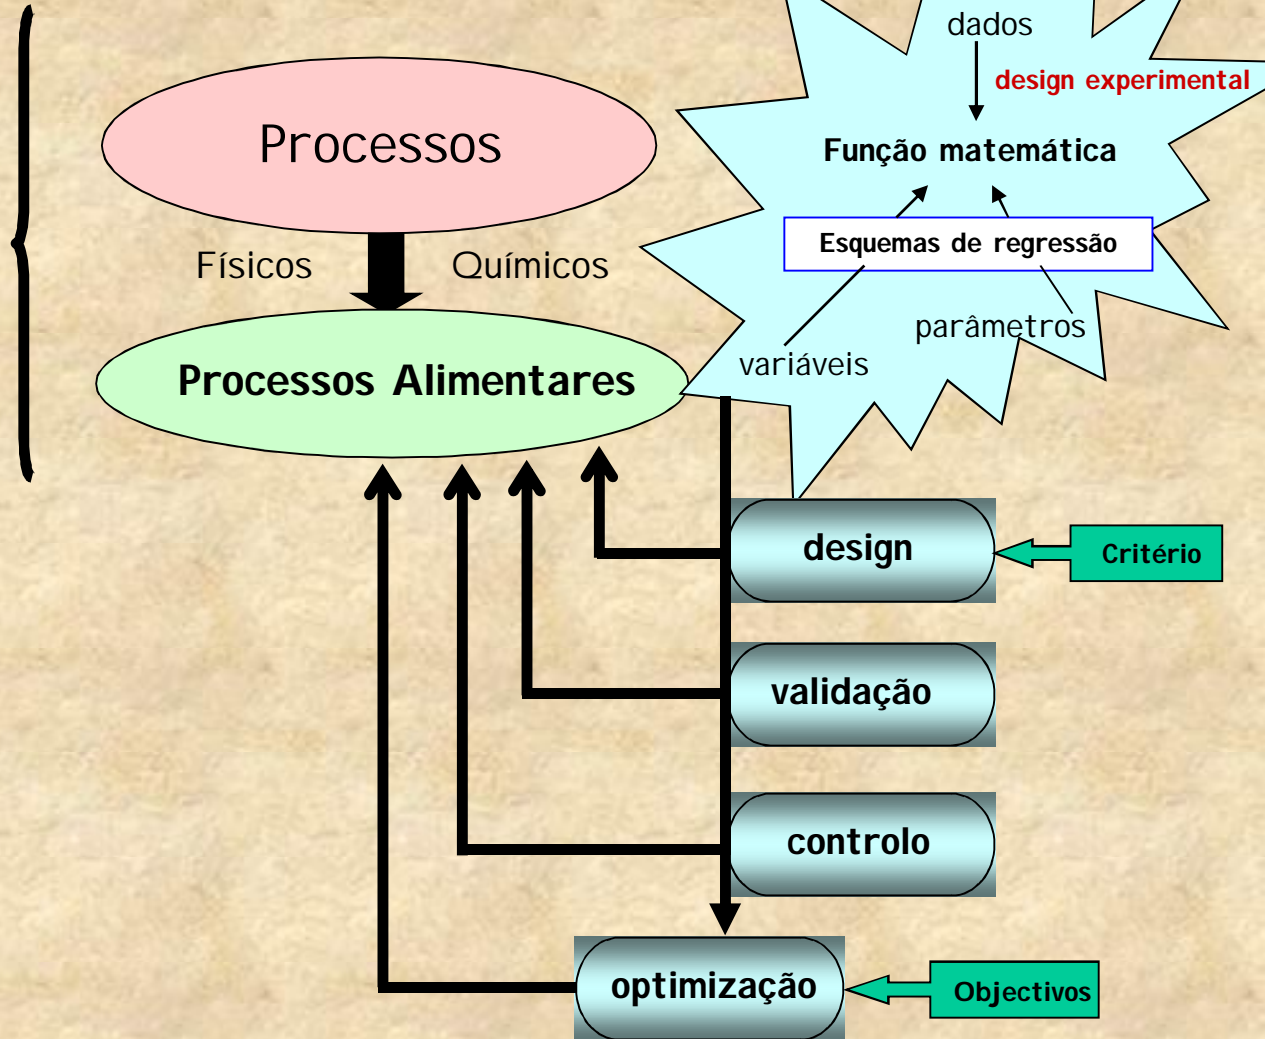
Processos

Físicos

Químicos

Processos Alimentares

dados

design experimental

Função matemática

Esquemas de regressão

parâmetros

variáveis

design

Critério

validação

controlo

optimização

Objectivos